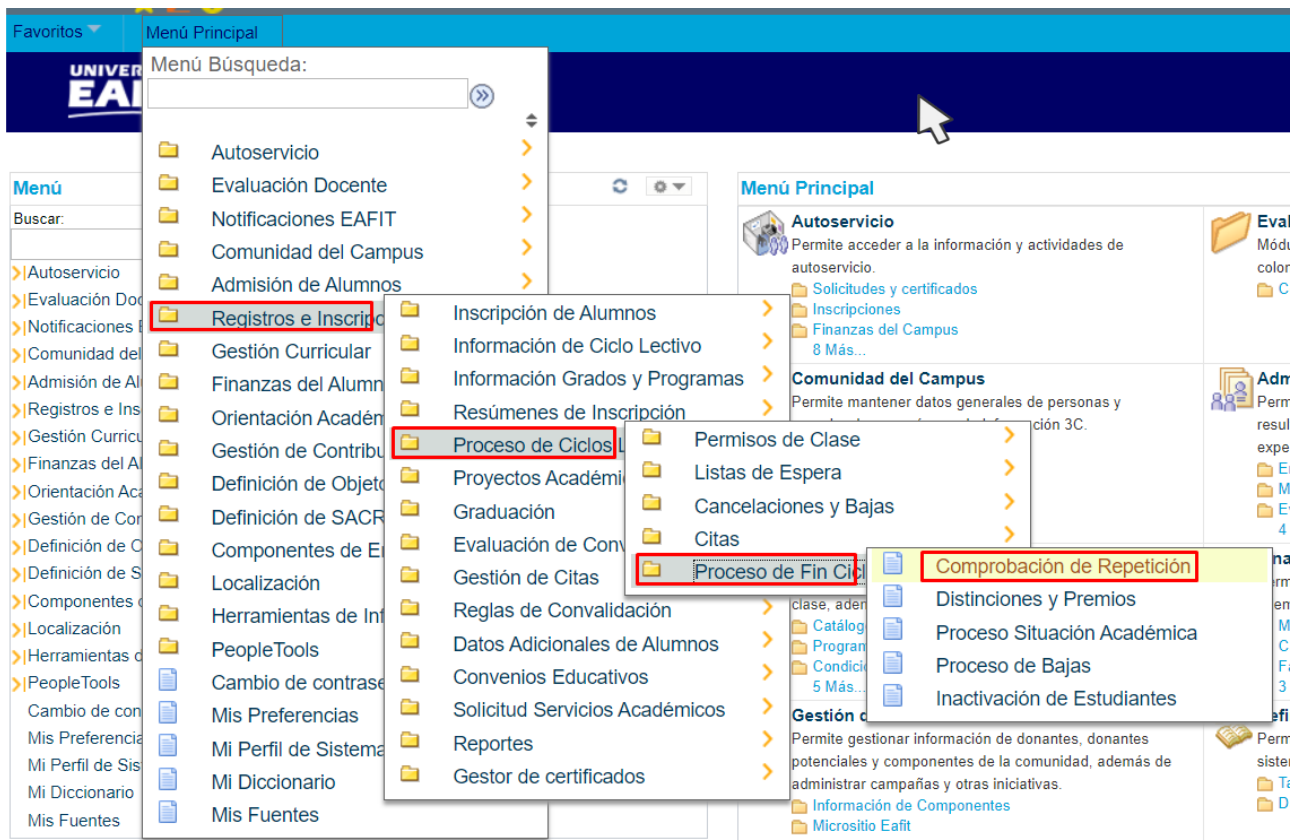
Favoritos
Menú Principal

UNIVER
EAI

Menú Búsqueda:

Autoservicio
Evaluación Docente
Notificaciones EAFIT
Comunidad del Campus
Admisión de Alumnos
Registros e Inscripc
Gestión Curricular
Finanzas del Alumn
Orientación Académ
Gestión de Contribu
Definición de Objeto
Definición de SACR
Componentes de E
Localización
Herramientas de Inf
PeopleTools
Cambio de contrase
Mis Preferencias
Mi Perfil de Sistema
Mi Diccionario
Mis Fuentes

Inscripción de Alumnos
Información de Ciclo Lectivo
Información Grados y Programas
Resúmenes de Inscripción
Proceso de Ciclos L
Proyectos Académi
Graduación
Evaluación de Conv
Gestión de Citas
Reglas de Convalidación
Datos Adicionales de Alumnos
Convenios Educativos
Solicitud Servicios Académicos
Reportes
Gestor de certificados

Permisos de Clase
Listas de Espera
Cancelaciones y Bajas
Citas
Proceso de Fin Cicl

Comprobación de Repetición
Distinciones y Premios
Proceso Situación Académica
Proceso de Bajas
Inactivación de Estudiantes

Menú
Buscar:
Autoservicio
Evaluación Doc
Notificaciones
Comunidad del
Admisión de Al
Registros e Ins
Gestión Curricu
Finanzas del Al
Orientación Aca
Gestión de Cor
Definición de O
Definición de S
Componentes
Localización
Herramientas d
PeopleTools
Cambio de con
Mis Preferencia
Mi Perfil de Sis
Mi Diccionario
Mis Fuentes

Menú Principal
Autoservicio
Permite acceder a la información y actividades de autoservicio.
Solicitudes y certificados
Inscripciones
Finanzas del Campus
8 Más...
Comunidad del Campus
Permite mantener datos generales de personas y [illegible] ción 3C.
clase, adem
Catálog
Program
Condicio
5 Más...
Gestión d
Permite gestionar información de donantes, donantes potenciales y componentes de la comunidad, además de administrar campañas y otras iniciativas.
Información de Componentes
Micrositio Eafit

Eval
Módu
color
C
Adm
Perm
resul
expe
E
M
E
4
na
rm
em
M
C
Fa
3
efi
Perm
siste
Ta
D